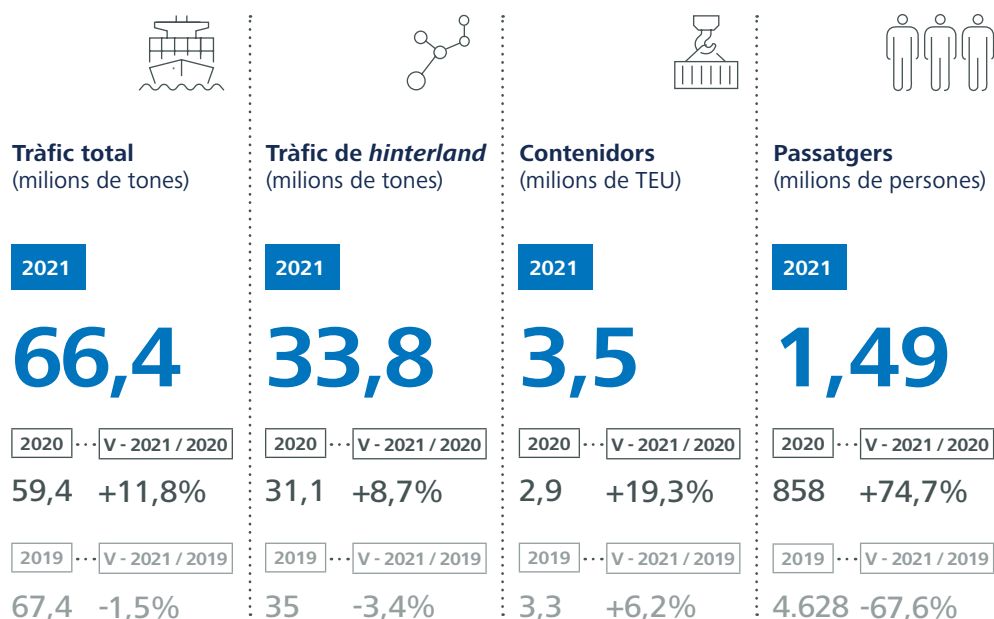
**Tràfic total**
(milions de tones)

2021

66,4

2020 V - 2021 / 2020
59,4 +11,8%

2019 V - 2021 / 2019
67,4 -1,5%

**Tràfic de *hinterland***
(milions de tones)

2021

33,8

2020 V - 2021 / 2020
31,1 +8,7%

2019 V - 2021 / 2019
35 -3,4%

**Contenidors**
(milions de TEU)

2021

3,5

2020 V - 2021 / 2020
2,9 +19,3%

2019 V - 2021 / 2019
3,3 +6,2%

**Passatgers**
(milions de persones)

2021

1,49

2020 V - 2021 / 2020
858 +74,7%

2019 V - 2021 / 2019
4.628 -67,6%